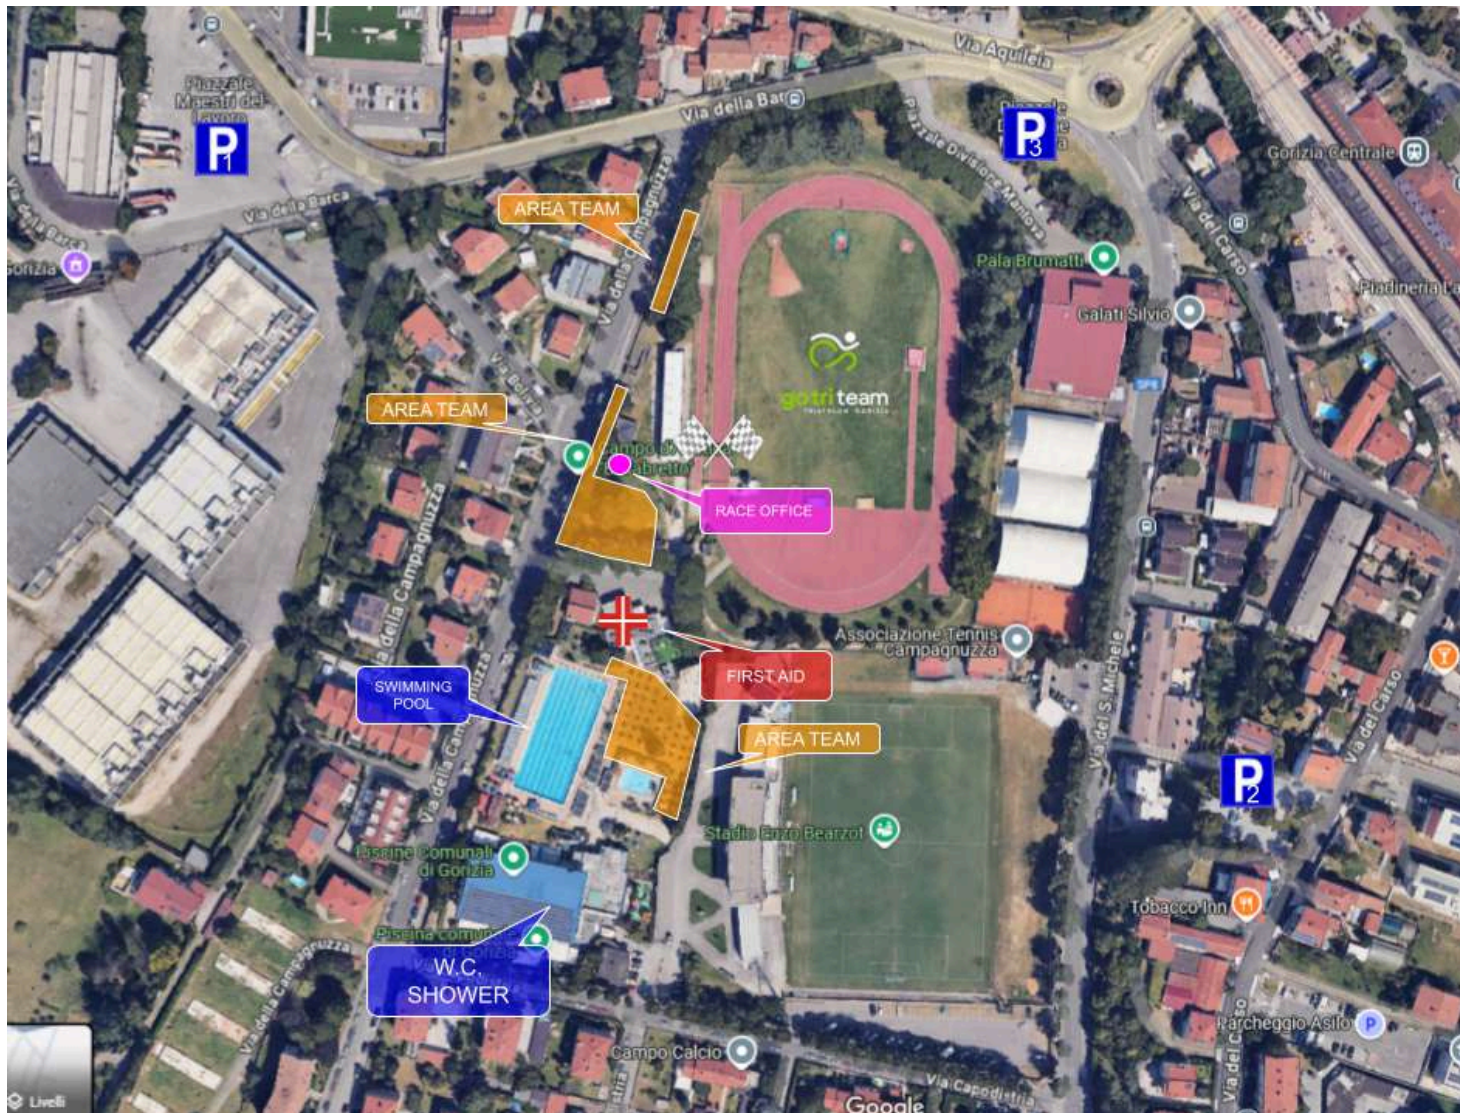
Piazzale Maestri del Lavoro

P1

Via della Barca

Via della Barca

Gorizia

Via Aquileia

Via della Barca

P3

Piazzale Divisione Mantova

Gorizia Centrale

AREA TEAM

Via della Campagnuzza

Via del Carso

Pala Brumatti

Galati Silvio

Piadineria La

gotri team

AREA TEAM

Via Barca

Campo di Gabretto

RACE OFFICE

Via della Campagnuzza

Associazione Tennis Campagnuzza

FIRST AID

SWIMMING POOL

Via della Campagnuzza

AREA TEAM

Via del S. Michele

P2

Via del Carso

Stadio Enzo Bearzot

Piscine Comunali di Gorizia

Tobacco Inn

Piscina comunale di Gorizia

W.C. SHOWER

Via della Campagnuzza

Parcheggio Asilo

Campo Calcio

Via Capodistria

Via del Carso

Google

Livelli